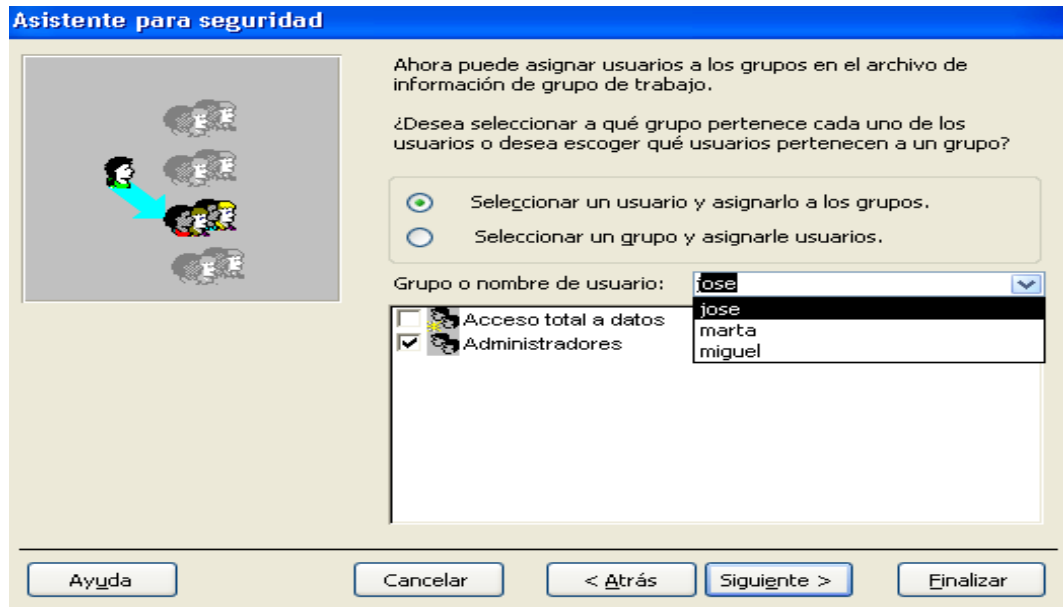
Asistente para seguridad

Ahora puede asignar usuarios a los grupos en el archivo de información de grupo de trabajo.

¿Desea seleccionar a qué grupo pertenece cada uno de los usuarios o desea escoger qué usuarios pertenecen a un grupo?

Seleccionar un usuario y asignarlo a los grupos.

Seleccionar un grupo y asignarle usuarios.

Grupo o nombre de usuario: jose

jose
marta
miguel

Acceso total a datos
Administradores

Ayuda | Cancelar | < Atrás | Siguiente > | Finalizar